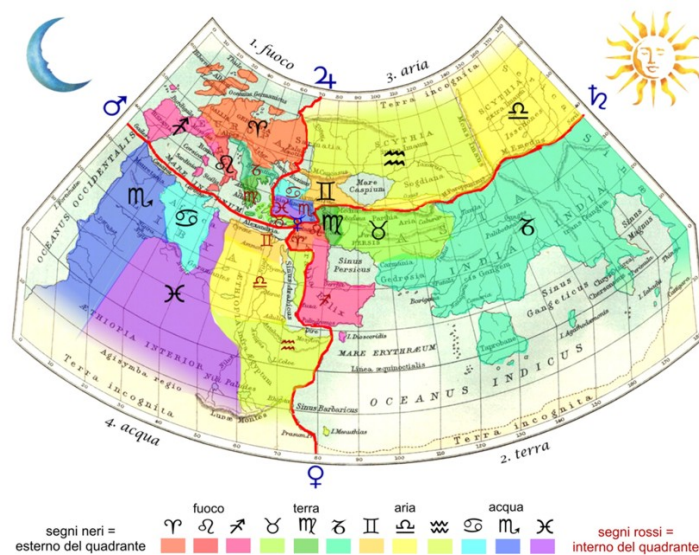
1. fuoco
♃
3. aria
♂
♄
Terra incognita
SCYTHIA
♎
♈
♐
SCYTHIA
♒
♌
Mare Caspium
♊
♋
♏
♍
♉
OCEANUS OCCIDENTALIS
♋
♍
♑
INDIA
Sinus Persicus
♓
♎
Sinus Gangeticus
Sinus Magnus
ÆTHIOPIA INTERIOR
♒
MARE ERYTHRÆUM
Linea æquinoctialis
OCEANUS INDICUS
Terra incognita
Agisymba regio
Sinus Barbaricus
Terra incognita
4. acqua
2. terra
♀

| | fuoco | | | terra | | | aria | | | acqua | | |
|---|---|---|---|---|---|---|---|---|---|---|---|---|
| segni neri = esterno del quadrante | ♈ | ♌ | ♐ | ♉ | ♍ | ♑ | ♊ | ♎ | ♒ | ♋ | ♏ | ♓ |

segni rossi = interno del quadrante